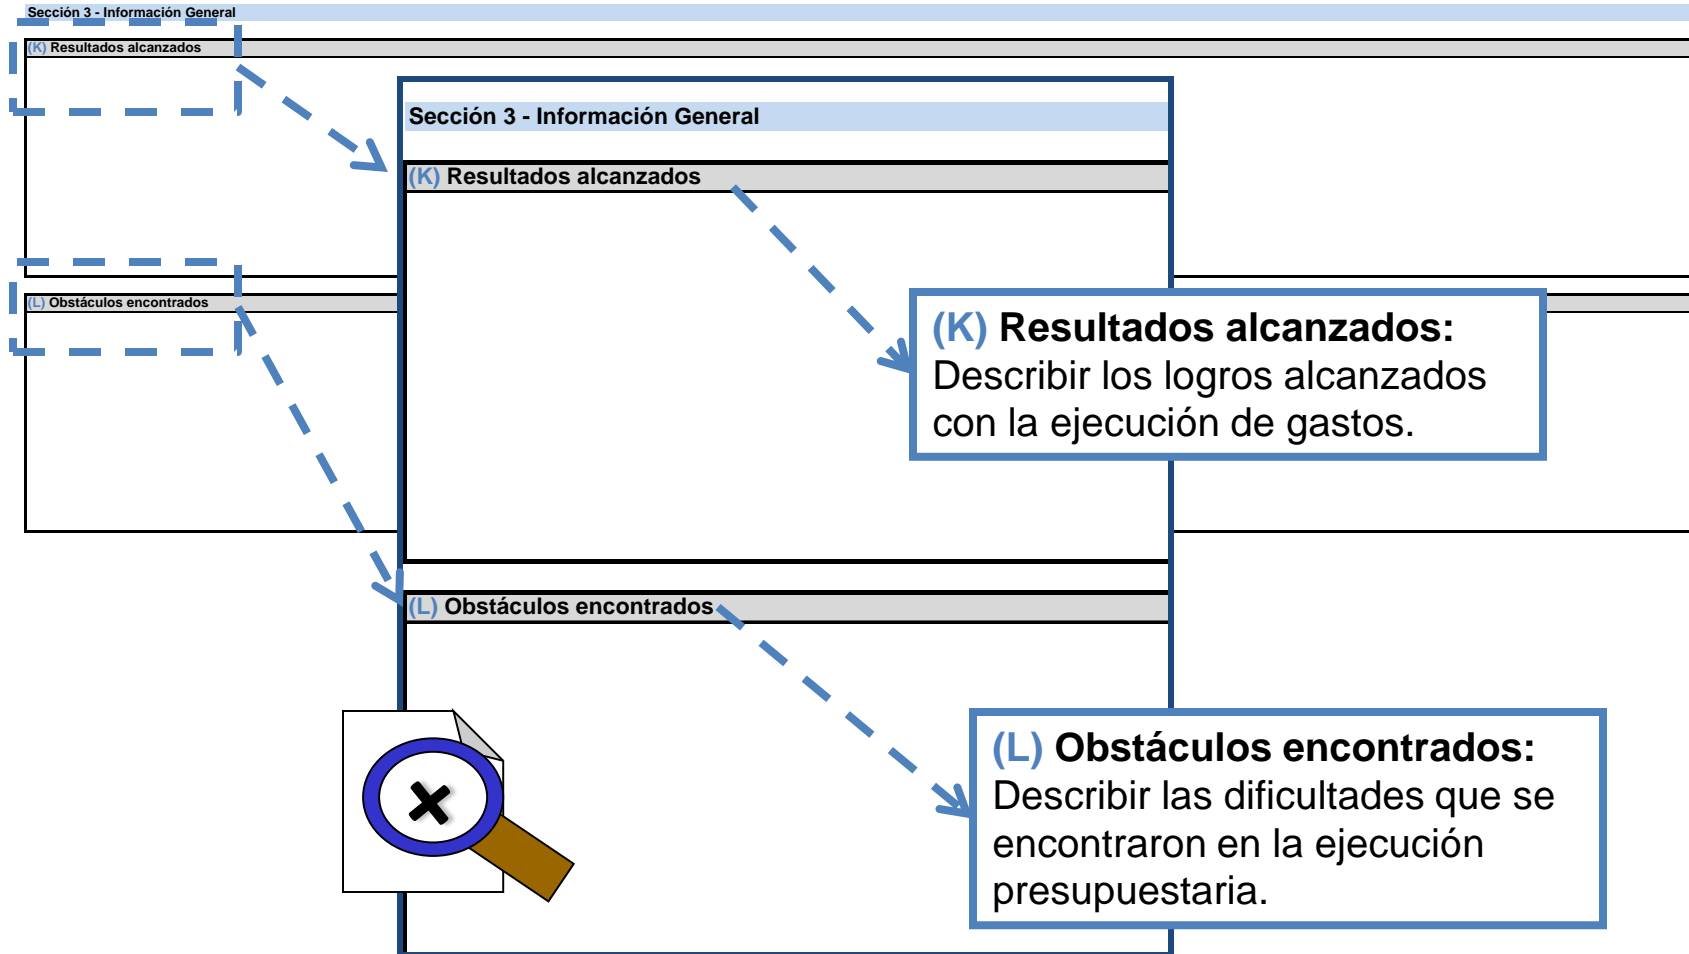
Sección 3 - Información General

(K) Resultados alcanzados

(L) Obstáculos encontrados

Sección 3 - Información General

(K) Resultados alcanzados

(K) Resultados alcanzados: Describir los logros alcanzados con la ejecución de gastos.

(L) Obstáculos encontrados

(L) Obstáculos encontrados: Describir las dificultades que se encontraron en la ejecución presupuestaria.